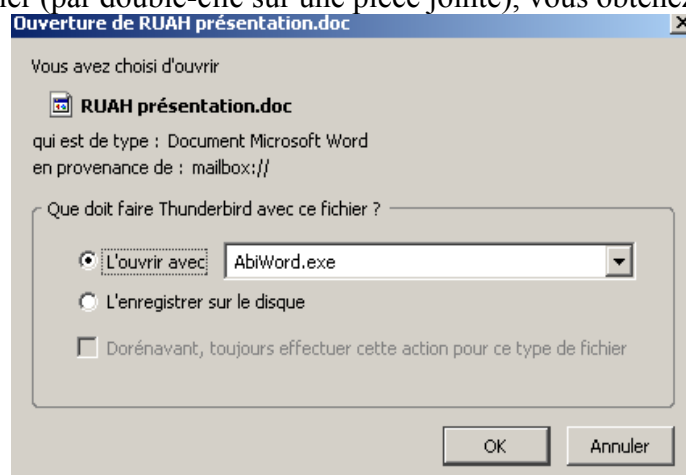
ier (par double-clic sur une pièce jointe), vous obtenez

Ouverture de RUAH présentation.doc

Vous avez choisi d'ouvrir

RUAH présentation.doc

qui est de type : Document Microsoft Word
en provenance de : mailbox://

Que doit faire Thunderbird avec ce fichier ?

L'ouvrir avec AbiWord.exe

L'enregistrer sur le disque

Dorénavant, toujours effectuer cette action pour ce type de fichier

OK Annuler